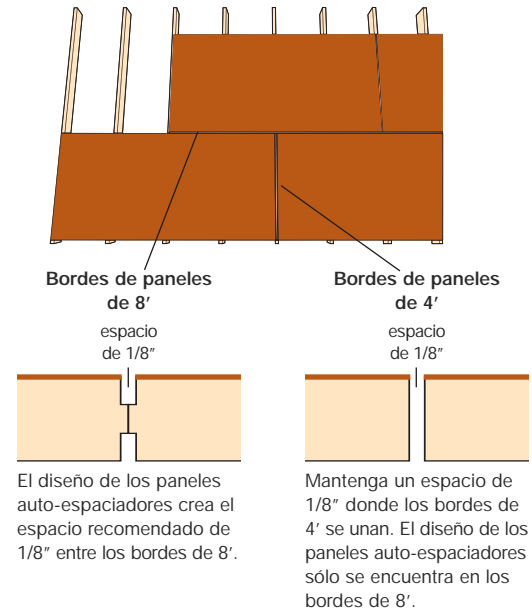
Bordes de paneles de 8′

Bordes de paneles de 4′

espacio de 1/8″

espacio de 1/8″

El diseño de los paneles auto-espaciadores crea el espacio recomendado de 1/8″ entre los bordes de 8′.

Mantenga un espacio de 1/8″ donde los bordes de 4′ se unan. El diseño de los paneles auto-espaciadores sólo se encuentra en los bordes de 8′.